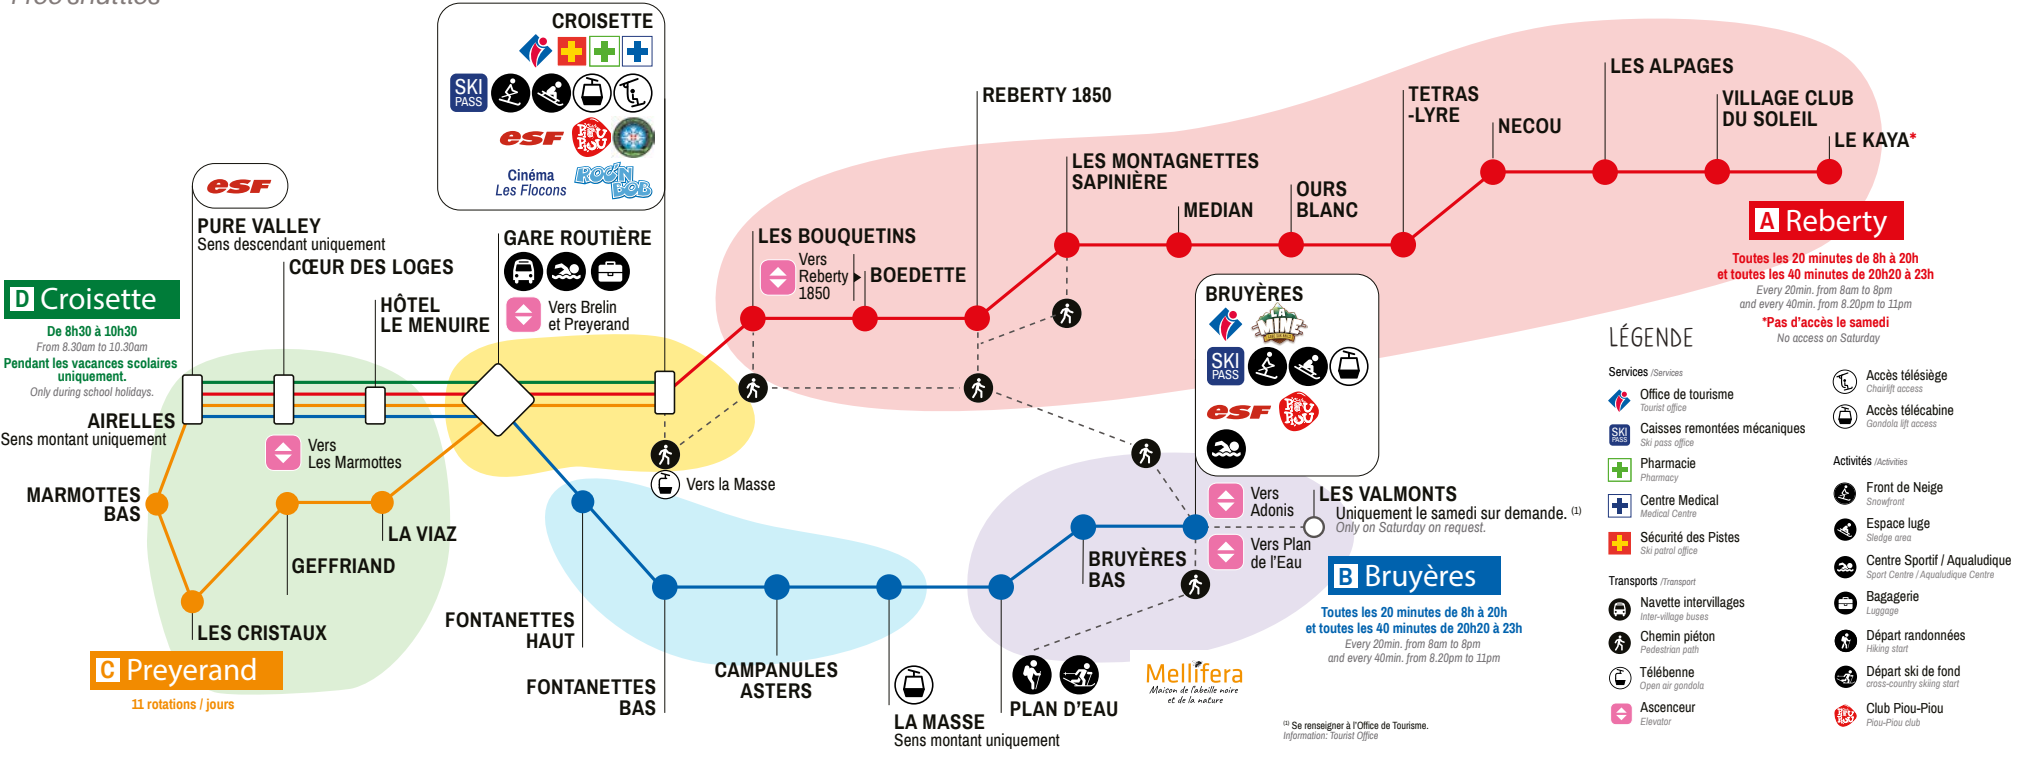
CROISETTE
SKI PASS
esf
Cinéma Les Flocons
ROC'N BOB

esf
PURE VALLEY
Sens descendant uniquement
CŒUR DES LOGES
HÔTEL LE MENUIRE
GARE ROUTIÈRE
Vers Brelin et Preyerand

D Croisette
De 8h30 à 10h30
From 8.30am to 10.30am
Pendant les vacances scolaires uniquement.
Only during school holidays.
AIRELLES
Sens montant uniquement
Vers Les Marmottes
MARMOTTES BAS
LA VIAZ
GEFFRIAND
LES CRISTAUX
C Preyerand
11 rotations / jours

LES BOUQUETINS
Vers Reberty 1850
BOEDETTE
REBERTY 1850
LES MONTAGNETTES SAPINIÈRE
MEDIAN
OURS BLANC
TETRAS -LYRE
NECOU
LES ALPAGES
VILLAGE CLUB DU SOLEIL
LE KAYA*
A Reberty
Toutes les 20 minutes de 8h à 20h et toutes les 40 minutes de 20h20 à 23h
Every 20min. from 8am to 8pm and every 40min. from 8.20pm to 11pm
*Pas d'accès le samedi
No access on Saturday

Vers la Masse
BRUYÈRES
SKI PASS
esf
Vers Adonis
Vers Plan de l'Eau
LES VALMONTS
Uniquement le samedi sur demande. (1)
Only on Saturday on request.
BRUYÈRES BAS
B Bruyères
Toutes les 20 minutes de 8h à 20h et toutes les 40 minutes de 20h20 à 23h
Every 20min. from 8am to 8pm and every 40min. from 8.20pm to 11pm

FONTANETTES HAUT
FONTANETTES BAS
CAMPANULES ASTERS
LA MASSE
Sens montant uniquement
PLAN D'EAU
Mellifera
Maison de l'abeille noire et de la nature

LÉGENDE
Services /Services
Office de tourisme
Tourist office
Caisses remontées mécaniques
Ski pass office
Pharmacie
Pharmacy
Centre Medical
Medical Centre
Sécurité des Pistes
Ski patrol office
Transports /Transport
Navette intervillages
Inter-village buses
Chemin piéton
Pedestrian path
Télébenne
Open air gondola
Ascenceur
Elevator
Accès télésiège
Chairlift access
Accès télécabine
Gondola lift access
Activités /Activities
Front de Neige
Snowfront
Espace luge
Sledge area
Centre Sportif / Aqualudique
Sport Centre / Aqualudique Centre
Bagagerie
Luggage
Départ randonnées
Hiking start
Départ ski de fond
cross-country skiing start
Club Piou-Piou
Piou-Piou club

(1) Se renseigner à l'Office de Tourisme.
Information: Tourist Office